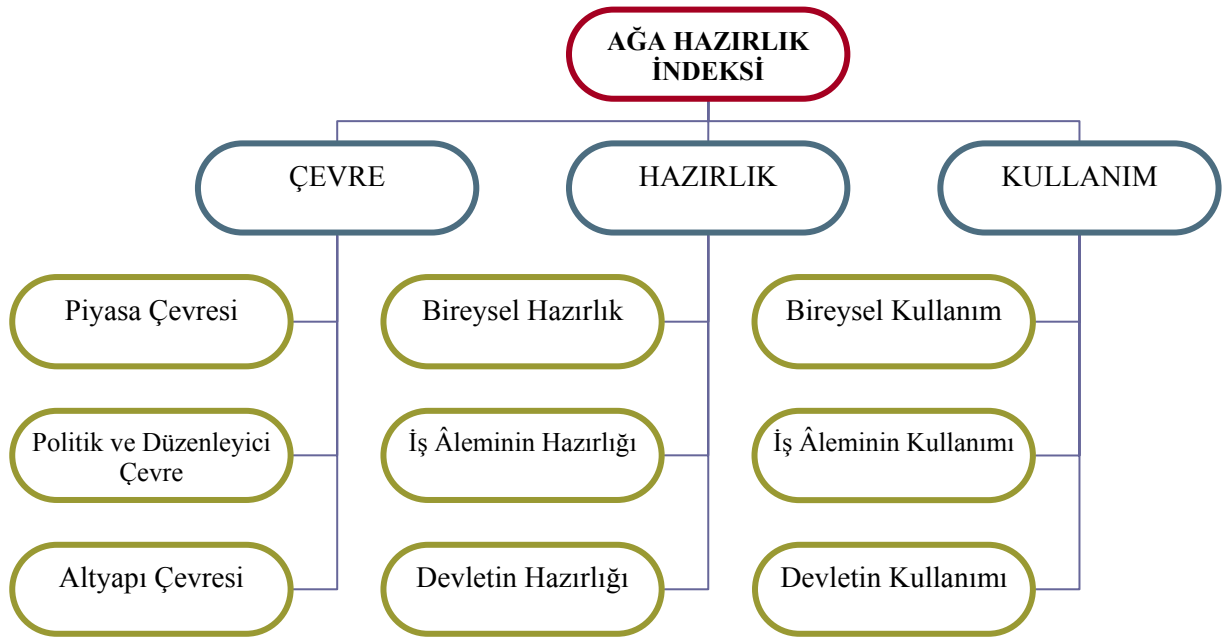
AĞA HAZIRLIK İNDEKSİ

ÇEVRE

Piyasa Çevresi

Politik ve Düzenleyici Çevre

Altyapı Çevresi

HAZIRLIK

Bireysel Hazırlık

İş Âleminin Hazırlığı

Devletin Hazırlığı

KULLANIM

Bireysel Kullanım

İş Âleminin Kullanımı

Devletin Kullanımı